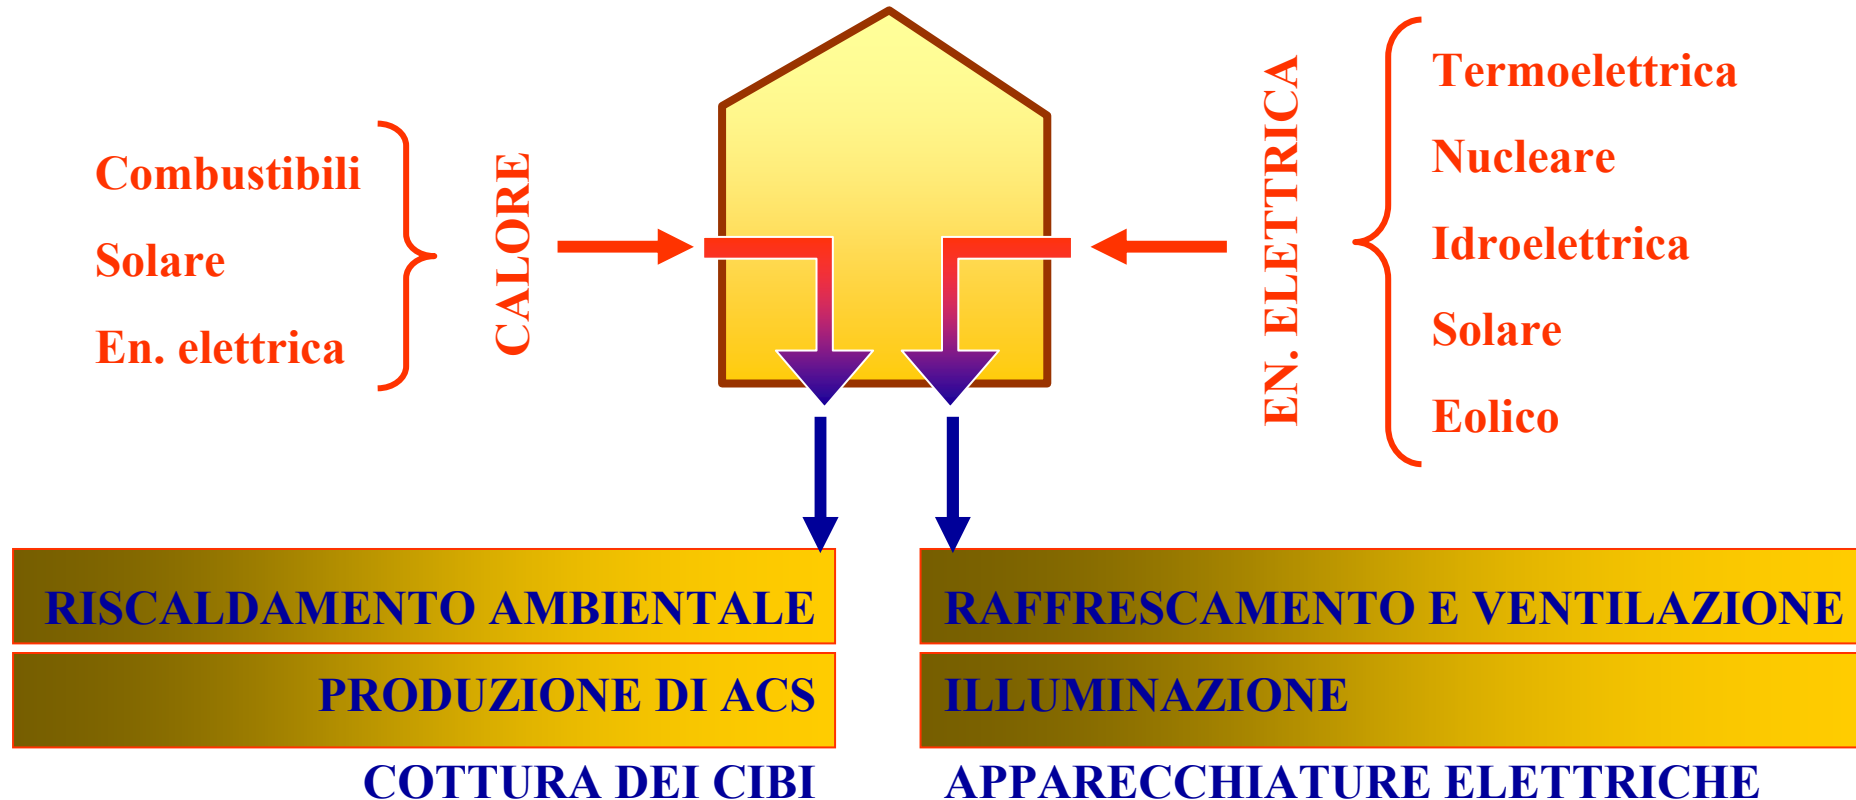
Combustibili
Solare
En. elettrica

CALORE

EN. ELETTRICA

Termoelettrica
Nucleare
Idroelettrica
Solare
Eolico

RISCALDAMENTO AMBIENTALE

PRODUZIONE DI ACS

COTTURA DEI CIBI

RAFFRESCAMENTO E VENTILAZIONE

ILLUMINAZIONE

APPARECCHIATURE ELETTRICHE